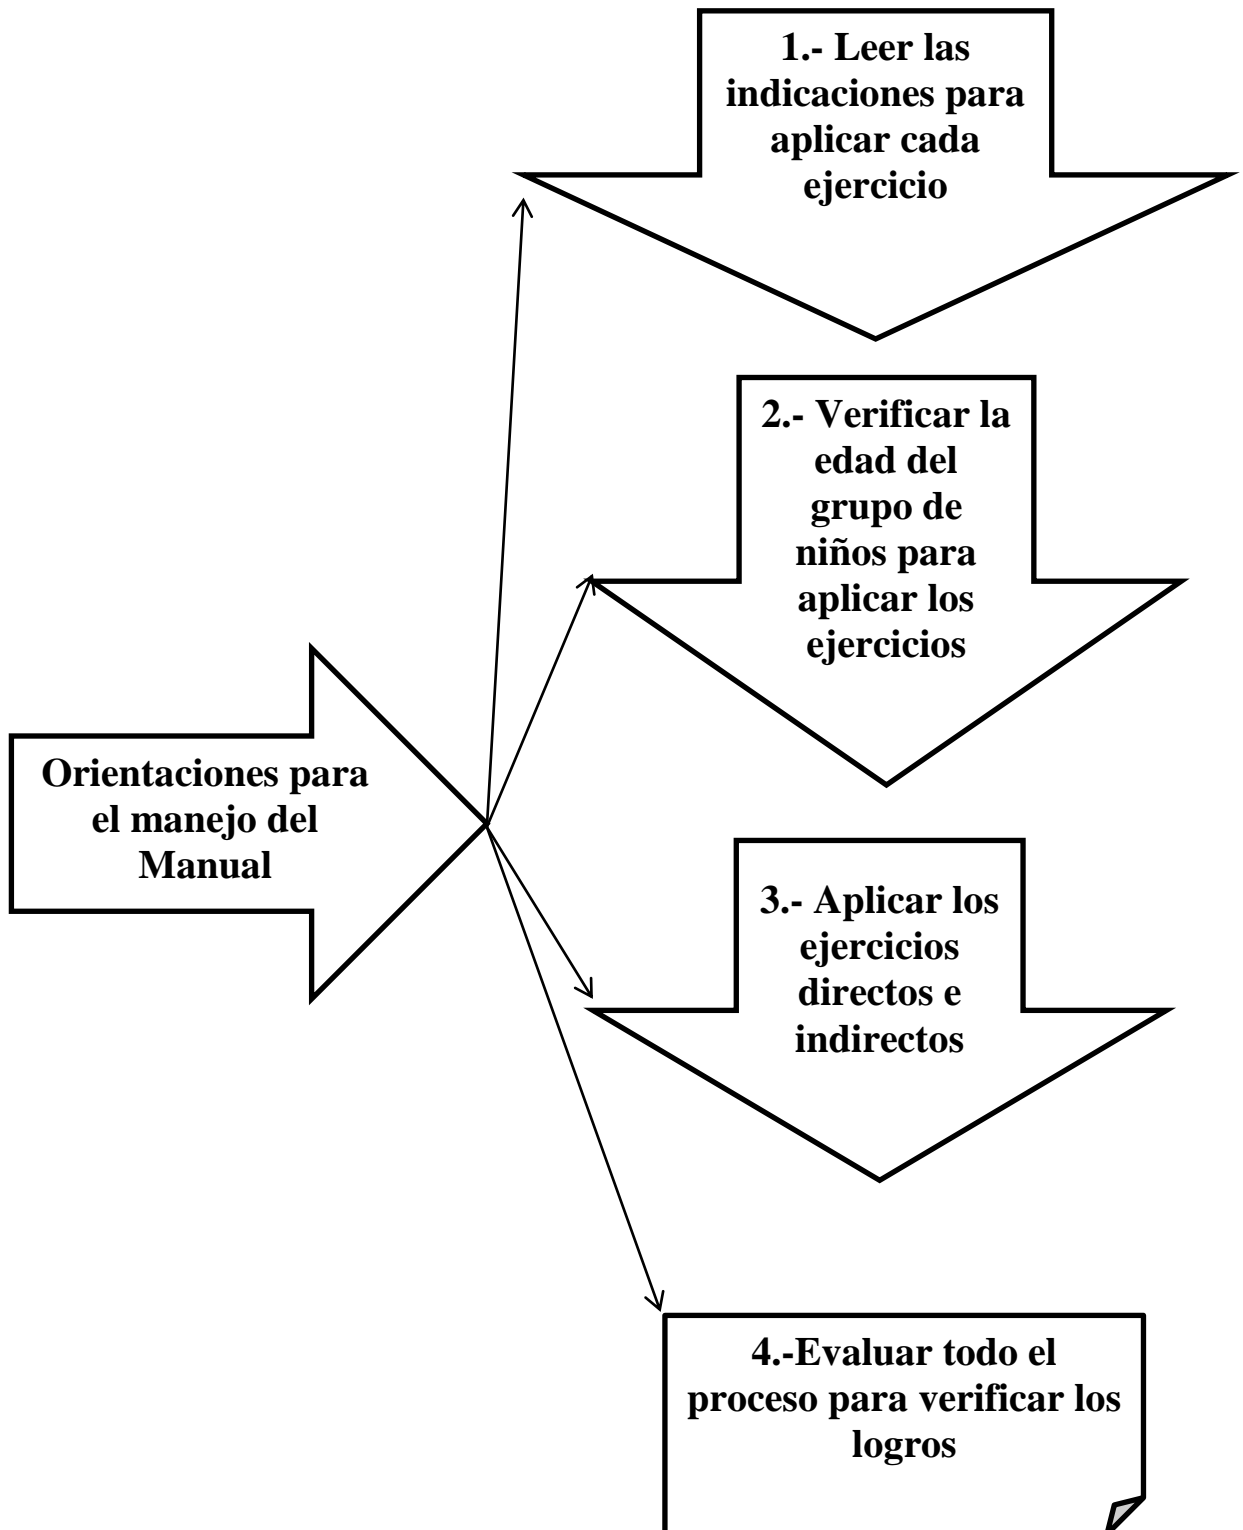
Orientaciones para el manejo del Manual

1.- Leer las indicaciones para aplicar cada ejercicio

2.- Verificar la edad del grupo de niños para aplicar los ejercicios

3.- Aplicar los ejercicios directos e indirectos

4.-Evaluar todo el proceso para verificar los logros